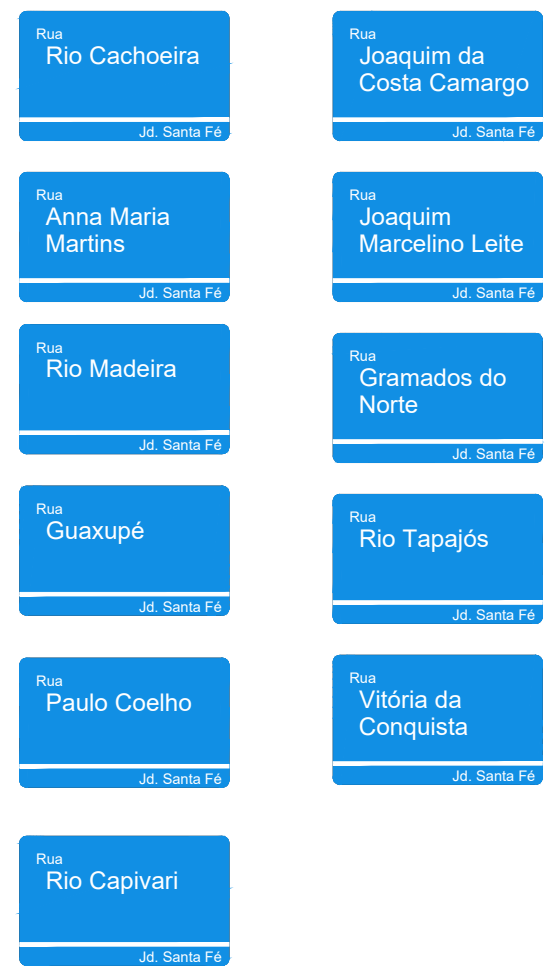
Rua
Rio Cachoeira
Jd. Santa Fé

Rua
Anna Maria Martins
Jd. Santa Fé

Rua
Rio Madeira
Jd. Santa Fé

Rua
Guaxupé
Jd. Santa Fé

Rua
Paulo Coelho
Jd. Santa Fé

Rua
Rio Capivari
Jd. Santa Fé

Rua
Joaquim da Costa Camargo
Jd. Santa Fé

Rua
Joaquim Marcelino Leite
Jd. Santa Fé

Rua
Gramados do Norte
Jd. Santa Fé

Rua
Rio Tapajós
Jd. Santa Fé

Rua
Vitória da Conquista
Jd. Santa Fé